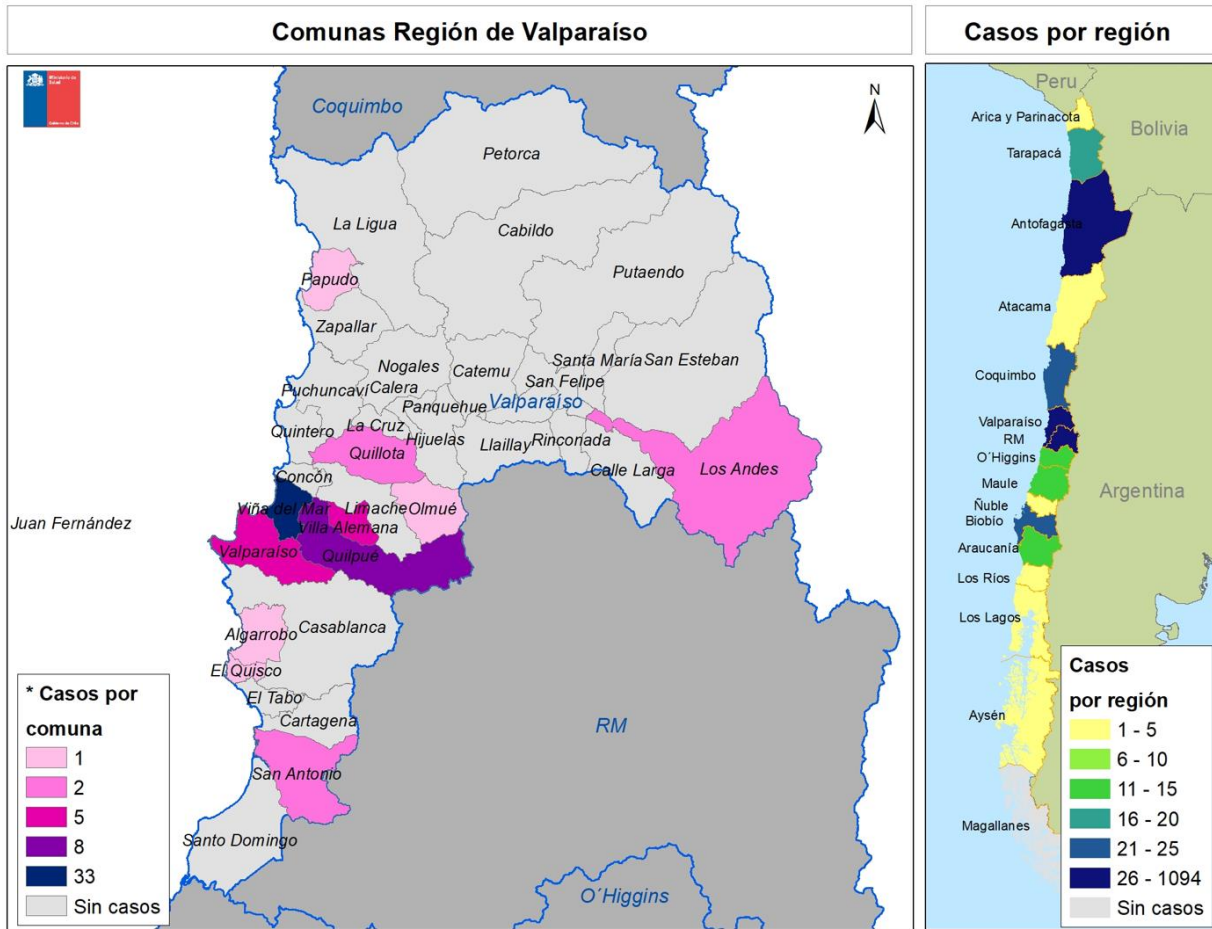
Comunas Región de Valparaíso

Casos por región

Coquimbo
N
Petorca
La Ligua
Cabildo
Putaendo
Papudo
Zapallar
Nogales
Catemu
Santa María
San Esteban
Puchuncaví
Calera
San Felipe
Panquehue
Valparaíso
Quintero
La Cruz
Hijuelas
Llaillay
Rinconada
Quillota
Calle Larga
Los Andes
Concón
Viña del Mar
Limache
Olmué
Juan Fernández
Villa Alemana
Valparaíso
Quilpué
Algarrobo
Casablanca
El Quisco
El Tabo
Cartagena
RM
San Antonio
Santo Domingo
O´Higgins

* Casos por comuna
1
2
5
8
33
Sin casos

Peru
Arica y Parinacota
Bolivia
Tarapacá
Antofagasta
Atacama
Coquimbo
Valparaíso
RM
O´Higgins
Maule
Ñuble
Biobío
Argentina
Araucanía
Los Ríos
Los Lagos
Aysén
Magallanes

Casos por región
1 - 5
6 - 10
11 - 15
16 - 20
21 - 25
26 - 1094
Sin casos